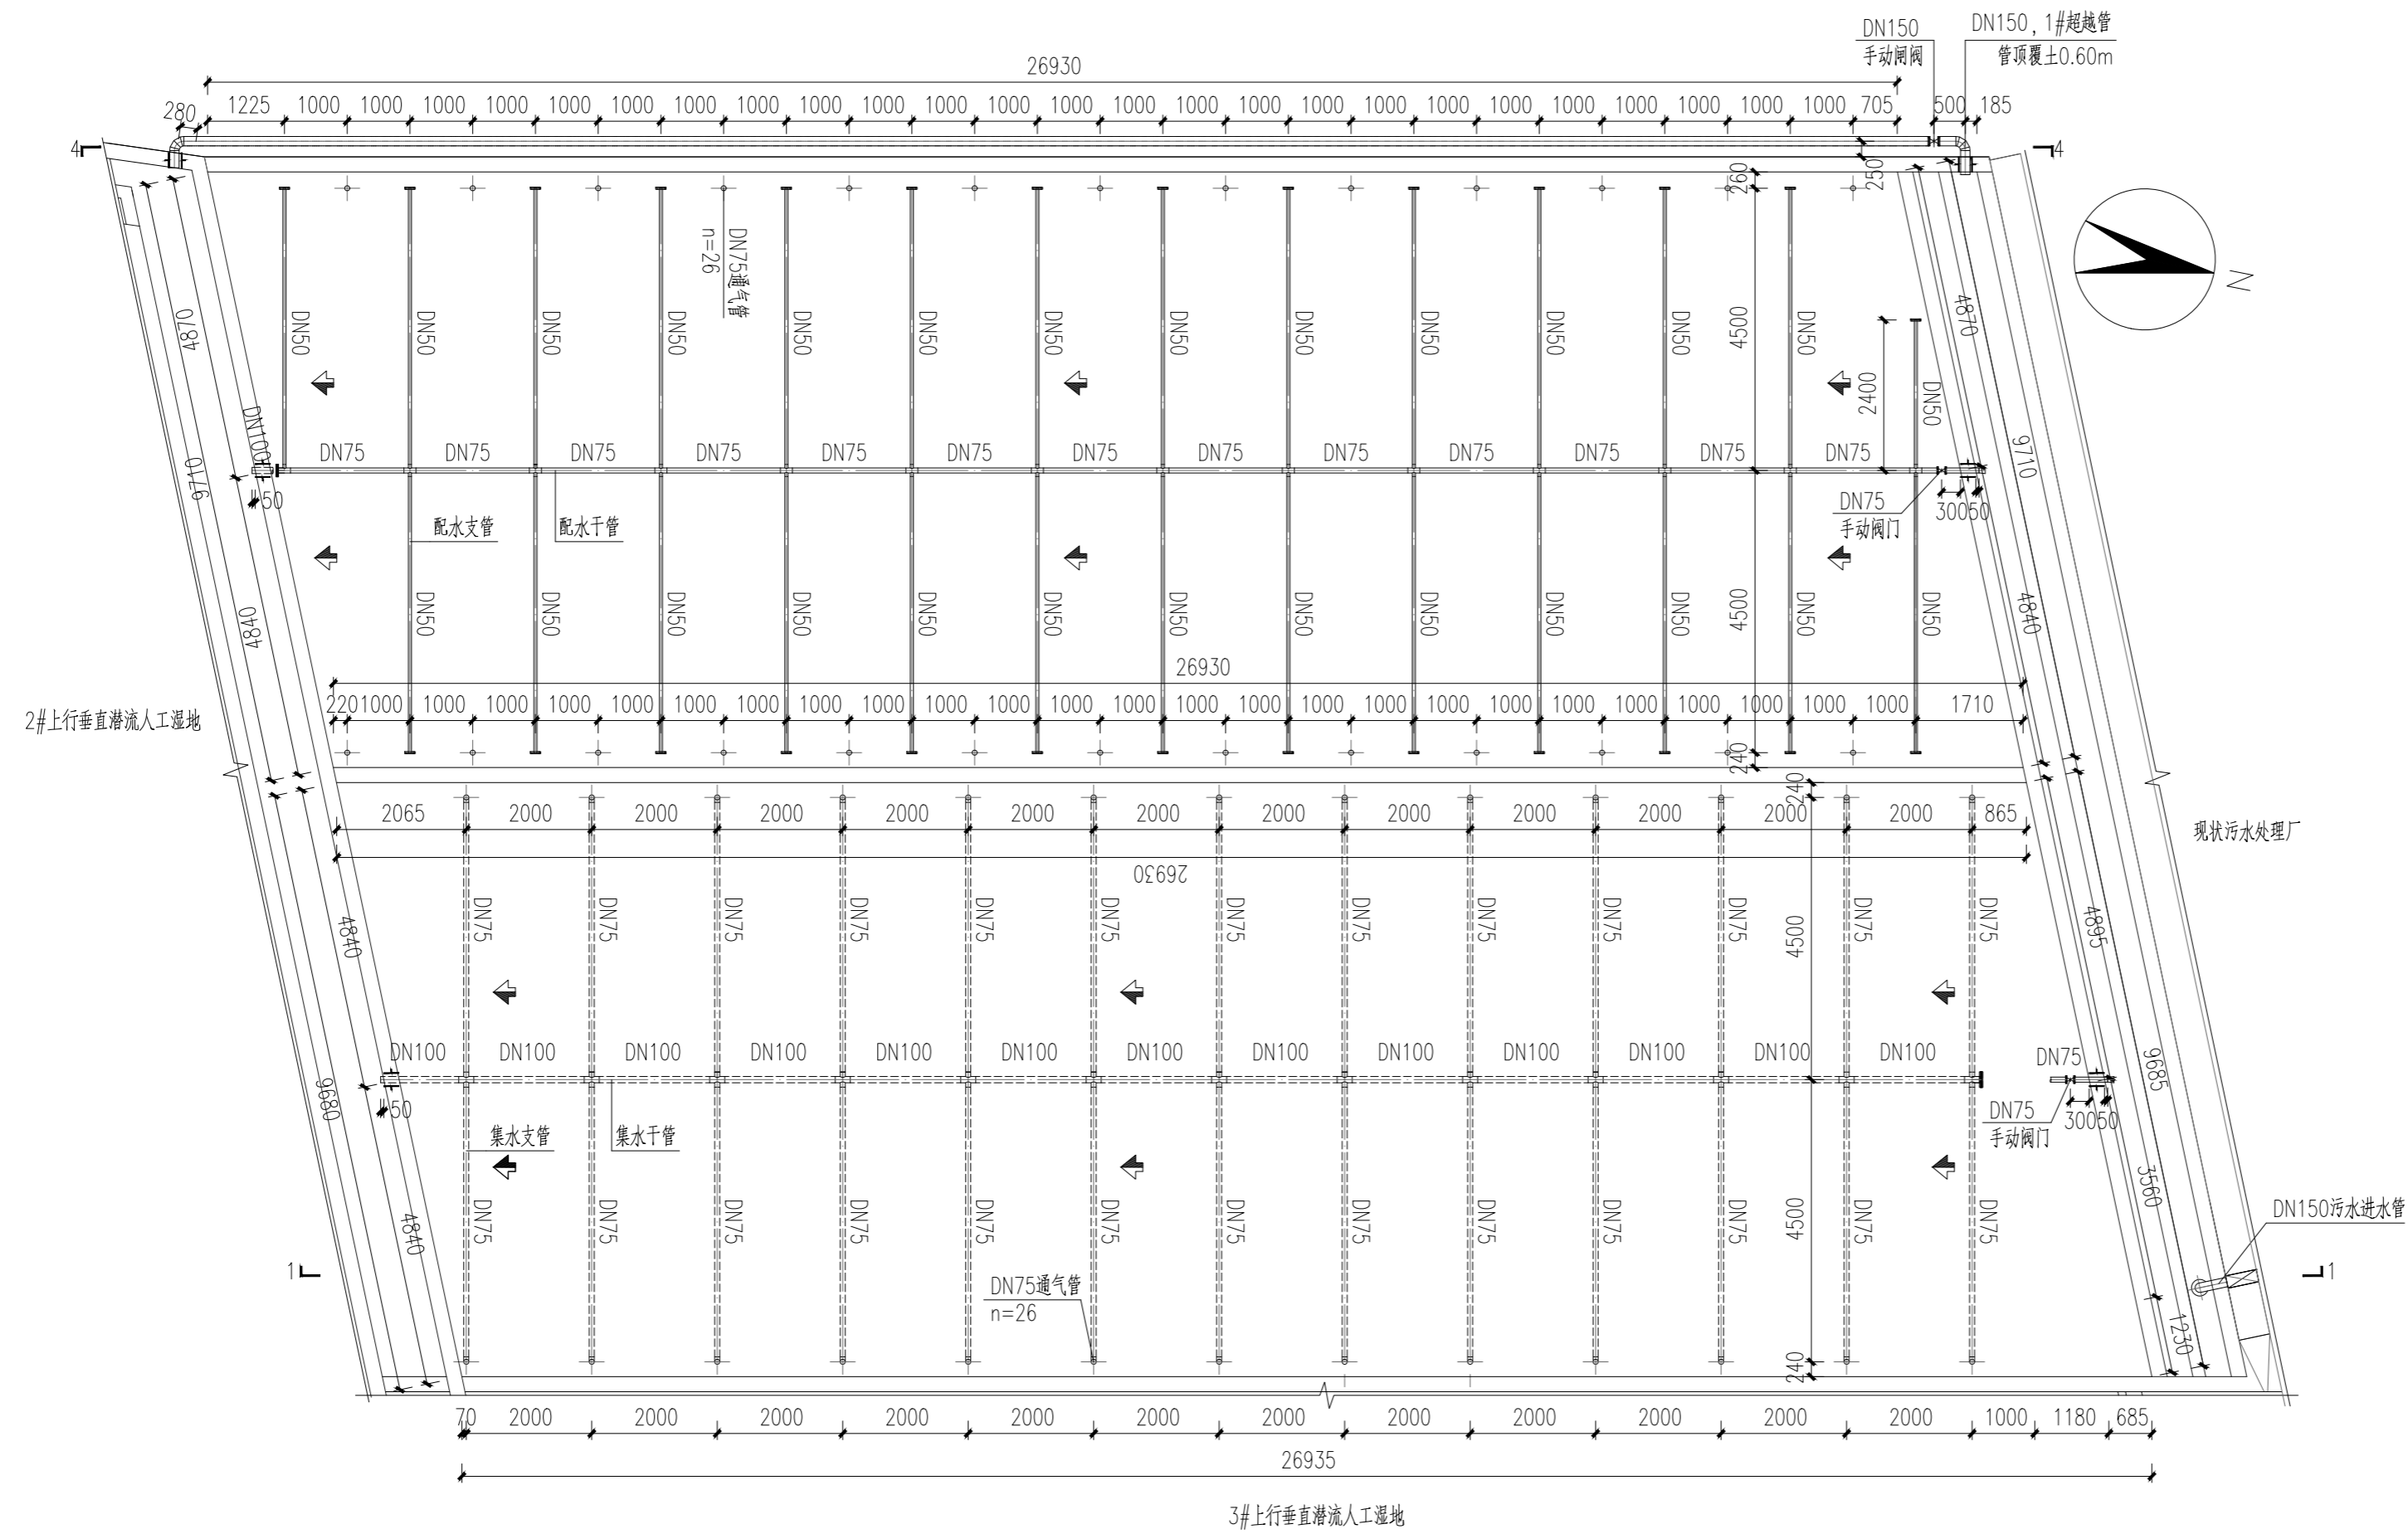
DN150
手动闸阀

DN150，1#超越管
管顶覆土0.60m

26930

280 1225 1000 1000 1000 1000 1000 1000 1000 1000 1000 1000 1000 1000 1000 1000 1000 1000 1000 1000 1000 1000 1000 1000 1000 1000 705 500 185

4 4

260 250

DN75通气管
n=26

DN50 DN50 DN50 DN50 DN50 DN50 DN50 DN50 DN50 DN50 DN50 DN50 DN50

4500

N

4870 4870

2400

DN50

DN1000

DN75 DN75 DN75 DN75 DN75 DN75 DN75 DN75 DN75 DN75 DN75 DN75 DN75

9710 9710

50

DN75
手动阀门

30050

配水支管 配水干管

DN50 DN50 DN50 DN50 DN50 DN50 DN50 DN50 DN50 DN50 DN50 DN50 DN50 DN50

4500

4840 4840

26930

2201000 1000 1000 1000 1000 1000 1000 1000 1000 1000 1000 1000 1000 1000 1000 1000 1000 1000 1000 1000 1000 1000 1000 1000 1000 1710

2#上行垂直潜流人工湿地

240 240

2065 2000 2000 2000 2000 2000 2000 2000 2000 2000 2000 2000 2000 865

现状污水处理厂

26930

DN75 DN75 DN75 DN75 DN75 DN75 DN75 DN75 DN75 DN75 DN75 DN75 DN75

4500

4840 4895

DN100 DN100 DN100 DN100 DN100 DN100 DN100 DN100 DN100 DN100 DN100 DN100 DN100 DN100

DN75

9680 9685

50

30050

DN75
手动阀门

集水支管 集水干管

3560

DN75 DN75 DN75 DN75 DN75 DN75 DN75 DN75 DN75 DN75 DN75 DN75 DN75

4500

DN150污水进水管

4840

1 1

DN75通气管
n=26

1230

240

70 2000 2000 2000 2000 2000 2000 2000 2000 2000 2000 2000 2000 1000 1180 685

26935

3#上行垂直潜流人工湿地